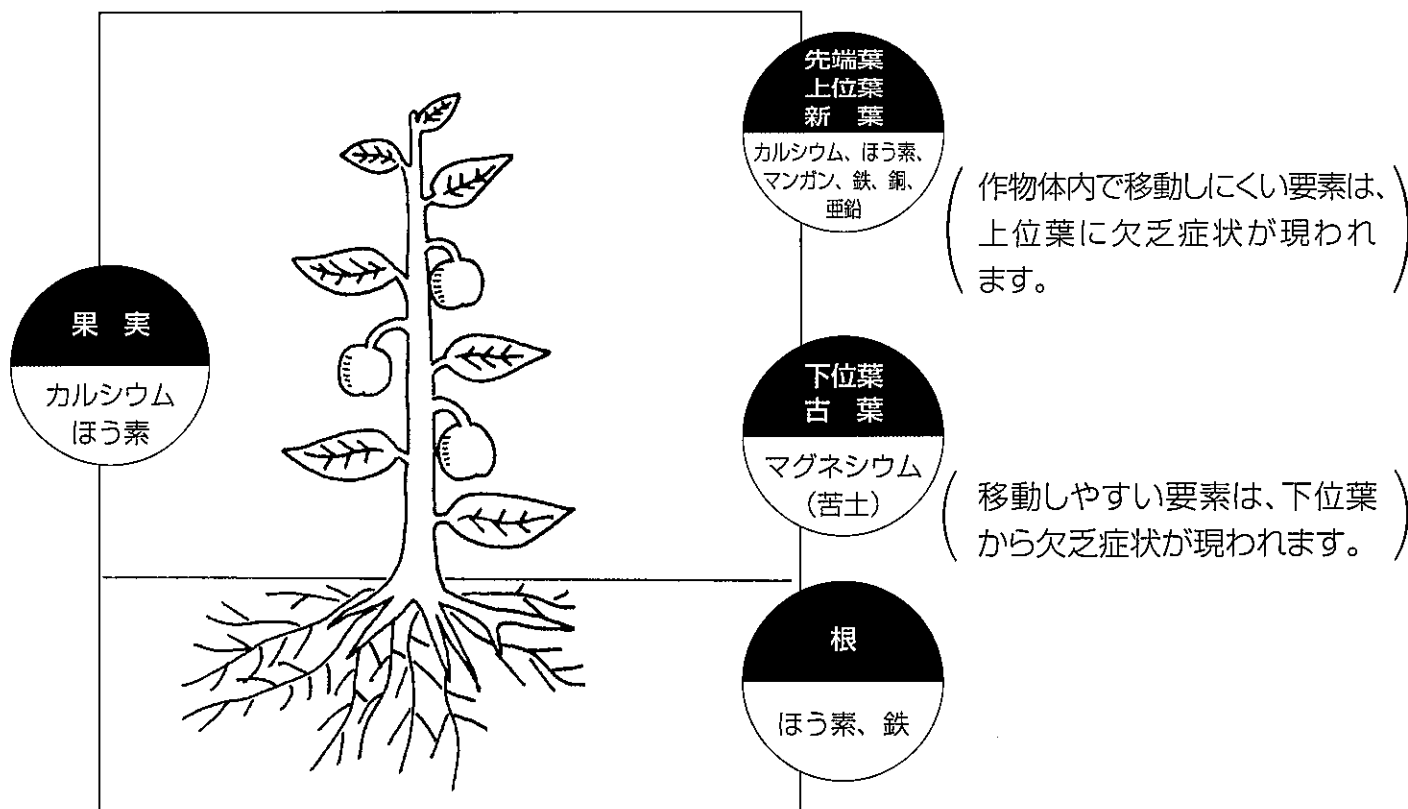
先端葉
上位葉
新　葉

カルシウム、ほう素、マンガン、鉄、銅、亜鉛

（作物体内で移動しにくい要素は、上位葉に欠乏症状が現われます。）

果　実

カルシウム
ほう素

下位葉
古　葉

マグネシウム
（苦土）

（移動しやすい要素は、下位葉から欠乏症状が現われます。）

根

ほう素、鉄